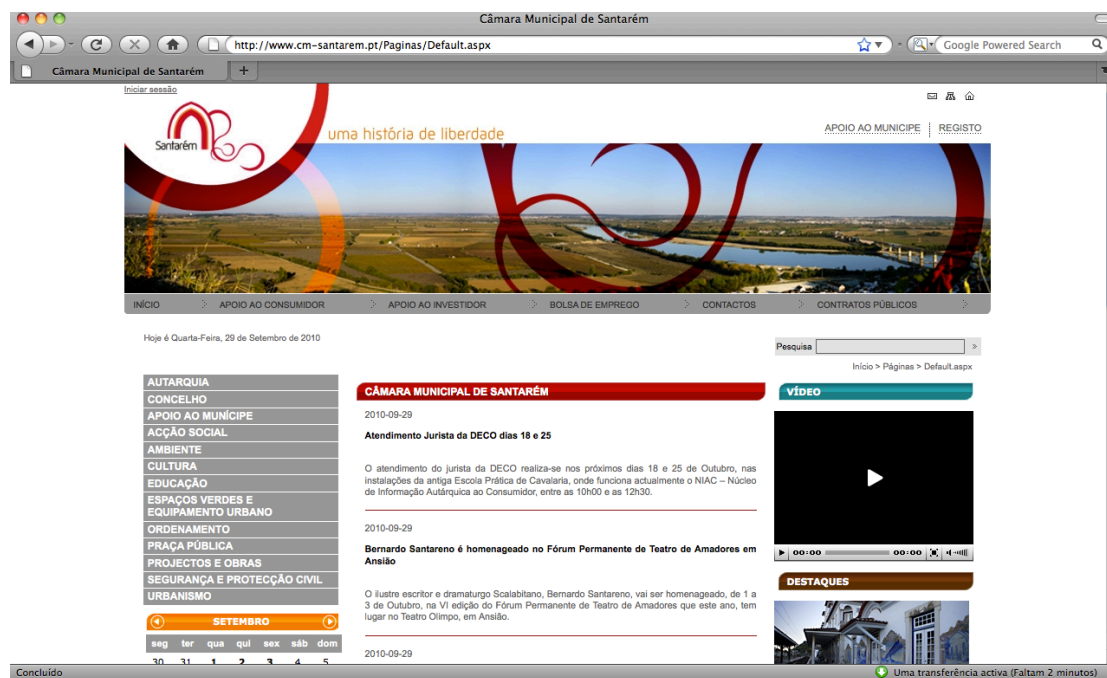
Câmara Municipal de Santarém

http://www.cm-santarem.pt/Paginas/Default.aspx

Google Powered Search

Câmara Municipal de Santarém

Iniciar sessão

Santarém

uma história de liberdade

APOIO AO MUNICIPE | REGISTO

INÍCIO | APOIO AO CONSUMIDOR | APOIO AO INVESTIDOR | BOLSA DE EMPREGO | CONTACTOS | CONTRATOS PÚBLICOS

Hoje é Quarta-Feira, 29 de Setembro de 2010

Pesquisa

Início > Páginas > Default.aspx

AUTARQUIA
CONCELHO
APOIO AO MUNÍCIPE
ACÇÃO SOCIAL
AMBIENTE
CULTURA
EDUCAÇÃO
ESPAÇOS VERDES E EQUIPAMENTO URBANO
ORDENAMENTO
PRAÇA PÚBLICA
PROJECTOS E OBRAS
SEGURANÇA E PROTECÇÃO CIVIL
URBANISMO

SETEMBRO

| seg | ter | qua | qui | sex | sáb | dom |
|---|---|---|---|---|---|---|
| 30 | 31 | 1 | 2 | 3 | 4 | 5 |

CÂMARA MUNICIPAL DE SANTARÉM

2010-09-29

Atendimento Jurista da DECO dias 18 e 25

O atendimento do jurista da DECO realiza-se nos próximos dias 18 e 25 de Outubro, nas instalações da antiga Escola Prática de Cavalaria, onde funciona actualmente o NIAC – Núcleo de Informação Autárquica ao Consumidor, entre as 10h00 e as 12h30.

2010-09-29

Bernardo Santareno é homenageado no Fórum Permanente de Teatro de Amadores em Ansião

O ilustre escritor e dramaturgo Scalabitano, Bernardo Santareno, vai ser homenageado, de 1 a 3 de Outubro, na VI edição do Fórum Permanente de Teatro de Amadores que este ano, tem lugar no Teatro Olimpo, em Ansião.

2010-09-29

VÍDEO

00:00 00:00

DESTAQUES

Concluído

Uma transferência activa (Faltam 2 minutos)